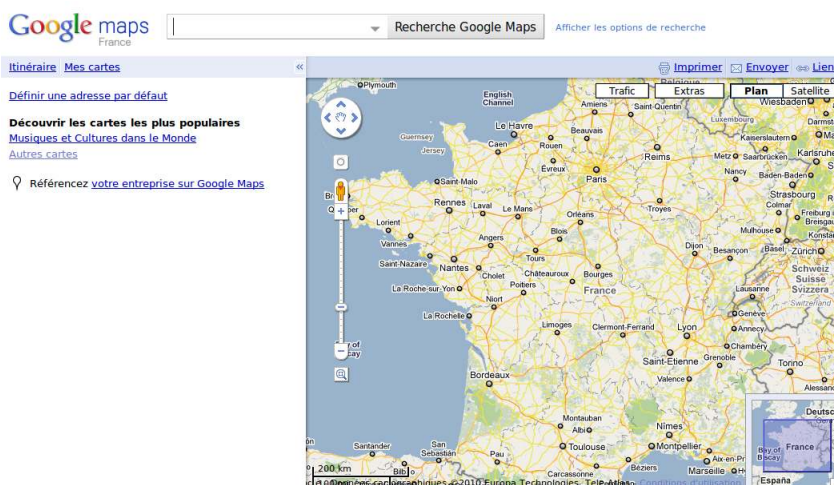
Google maps
France

Recherche Google Maps

Afficher les options de recherche

Itinéraire Mes cartes «

Définir une adresse par défaut

Découvrir les cartes les plus populaires
Musiques et Cultures dans le Monde
Autres cartes

Référencez votre entreprise sur Google Maps

Imprimer Envoyer Lien

Trafic Extras Plan Satellite

Plymouth
English Channel
Guernsey
Jersey
Le Havre
Caen
Rouen
Beauvais
Saint-Quentin
Luxembourg
Wiesbaden
Kaiserslautern
Karlsruhe
Saarbrücken
Reims
Paris
Évreux
Metz
Nancy
Baden-Baden
Strasbourg
Colmar
Freiburg
Mulhouse
Basel
Zürich
Troyes
Saint-Malo
Rennes
Laval
Le Mans
Orléans
Lorient
Vannes
Angers
Tours
Blois
Dijon
Besançon
Saint-Nazaire
Nantes
Cholet
Châteauroux
Bourges
France
La Roche-sur-Yon
Niort
Poitiers
Schweiz
Suisse
Svizzera
Lausanne
Genève
Annecy
Chambéry
La Rochelle
Limoges
Clermont-Ferrand
Lyon
Saint-Étienne
Grenoble
Torino
Valence
Bordeaux
Montauban
Nîmes
Montpellier
Toulouse
Aix-en-Provence
Marseille
Béziers
Carcassonne
Santander
San Sebastián
Bilbo
200 km
©2010 Europa Technologies, Tele Atlas
Conditions d'utilisation
Deutsc
France
Bay of Biscay
España